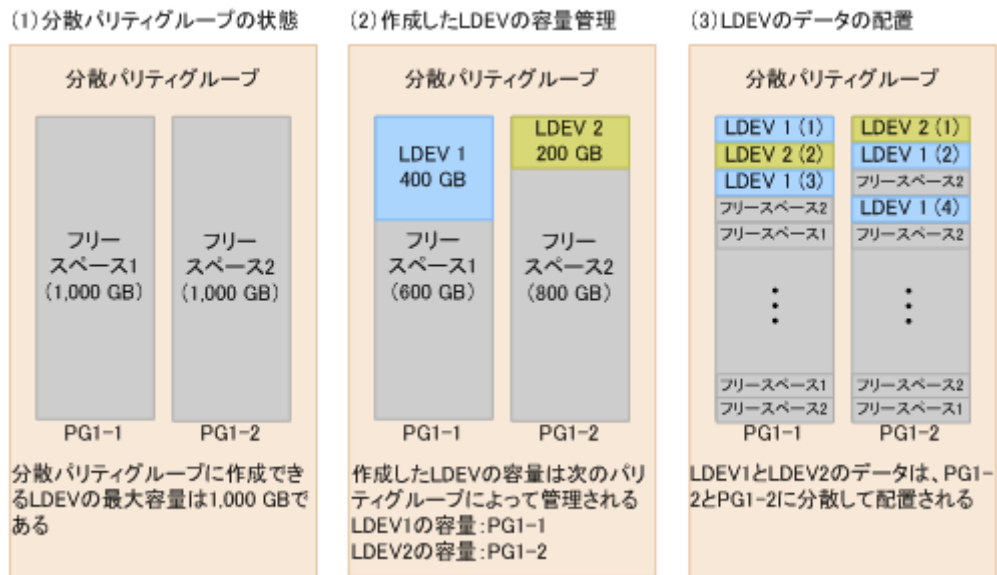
(1)分散パリティグループの状態

分散パリティグループ

フリースペース1
(1,000 GB)

フリースペース2
(1,000 GB)

PG1-1

PG1-2

分散パリティグループに作成できるLDEVの最大容量は1,000 GBである

(2)作成したLDEVの容量管理

分散パリティグループ

LDEV 1
400 GB

フリースペース1
(600 GB)

LDEV 2
200 GB

フリースペース2
(800 GB)

PG1-1

PG1-2

作成したLDEVの容量は次のパリティグループによって管理される
LDEV1の容量:PG1-1
LDEV2の容量:PG1-2

(3)LDEVのデータの配置

分散パリティグループ

LDEV 1 (1)
LDEV 2 (2)
LDEV 1 (3)
フリースペース2
フリースペース1
⋮
フリースペース1
フリースペース2

LDEV 2 (1)
LDEV 1 (2)
フリースペース2
LDEV 1 (4)
フリースペース2
⋮
フリースペース2
フリースペース1

PG1-1

PG1-2

LDEV1とLDEV2のデータは、PG1-2とPG1-2に分散して配置される